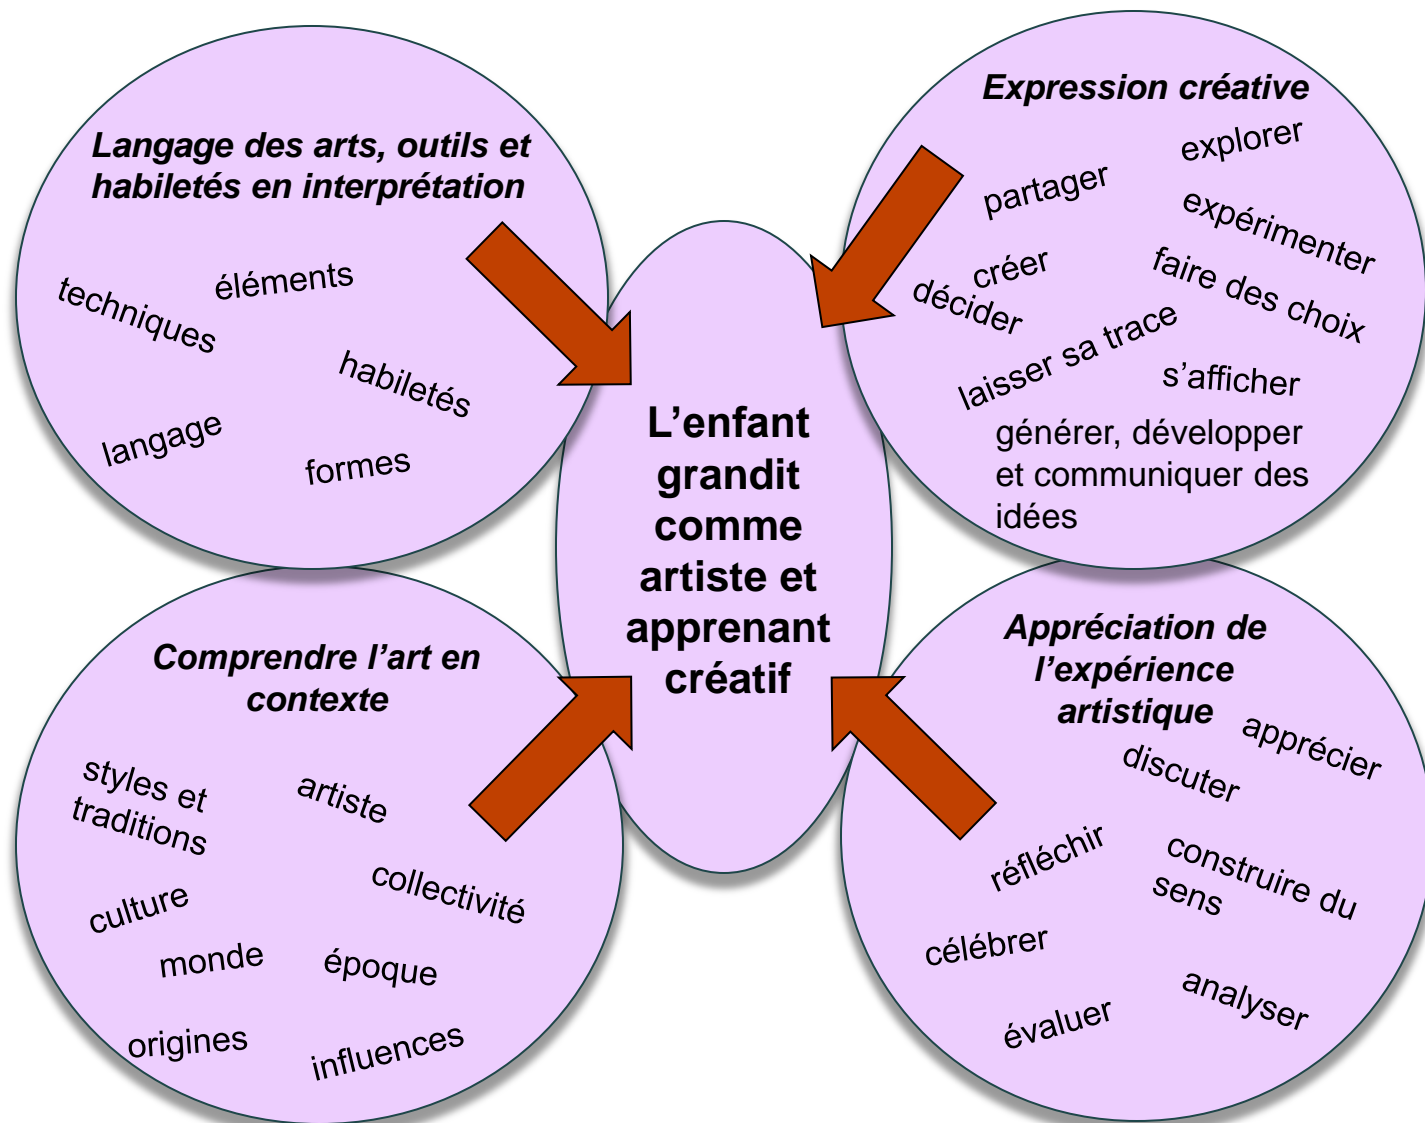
Langage des arts, outils et habiletés en interprétation

techniques

éléments

habiletés

langage

formes

Expression créative

explorer

partager

expérimenter

créer

faire des choix

décider

laisser sa trace

s'afficher

générer, développer et communiquer des idées

L'enfant grandit comme artiste et apprenant créatif

Comprendre l'art en contexte

styles et traditions

artiste

collectivité

culture

monde

époque

origines

influences

Appréciation de l'expérience artistique

apprécier

discuter

réfléchir

construire du sens

célébrer

analyser

évaluer